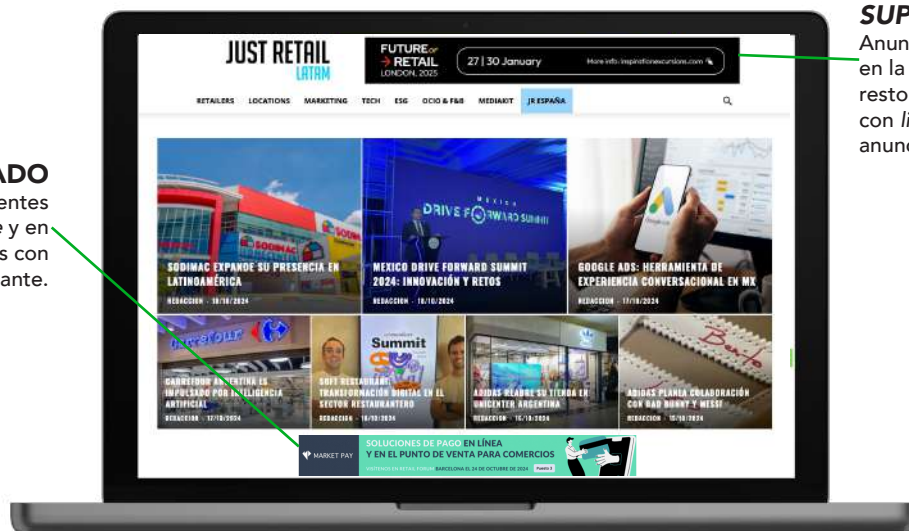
SUP
Anun
en la
resto
con li
anunc

ADO
entes
e y en
s con
ante.

JUST RETAIL
LATAM

FUTURE of → RETAIL LONDON, 2025
27 | 30 January
More info: inspirationexcursions.com

RETAILERS LOCATIONS MARKETING TECH ESG OCIO & F&B MEDIAKIT JR ESPAÑA

SODIMAC
SODIMAC EXPANDE SU PRESENCIA EN LATINOAMÉRICA
REDACCION · 18/10/2024

MÉXICO
DRIVE FORWARD SUMMIT
MEXICO DRIVE FORWARD SUMMIT 2024: INNOVACIÓN Y RETOS
REDACCION · 18/10/2024

GOOGLE ADS: HERRAMIENTA DE EXPERIENCIA CONVERSACIONAL EN MX
REDACCION · 17/10/2024

Carrefour
CARREFOUR ARGENTINA ES IMPULSADO POR INTELIGENCIA ARTIFICIAL
REDACCION · 17/10/2024

Summit
SOFT RESTAURANT: TRANSFORMACIÓN DIGITAL EN EL SECTOR RESTAURANTERO
REDACCION · 16/10/2024

ADIDAS RELABRE SU TIENDA EN UNICENTER ARGENTINA
REDACCION · 15/10/2024

Bad
ADIDAS PLANEA COLABORACIÓN CON BAD BUNNY Y MESSI
REDACCION · 15/10/2024

MARKET PAY
SOLUCIONES DE PAGO EN LÍNEA Y EN EL PUNTO DE VENTA PARA COMERCIOS
VISÍTENOS EN RETAIL FORUM BARCELONA EL 24 DE OCTUBRE DE 2024